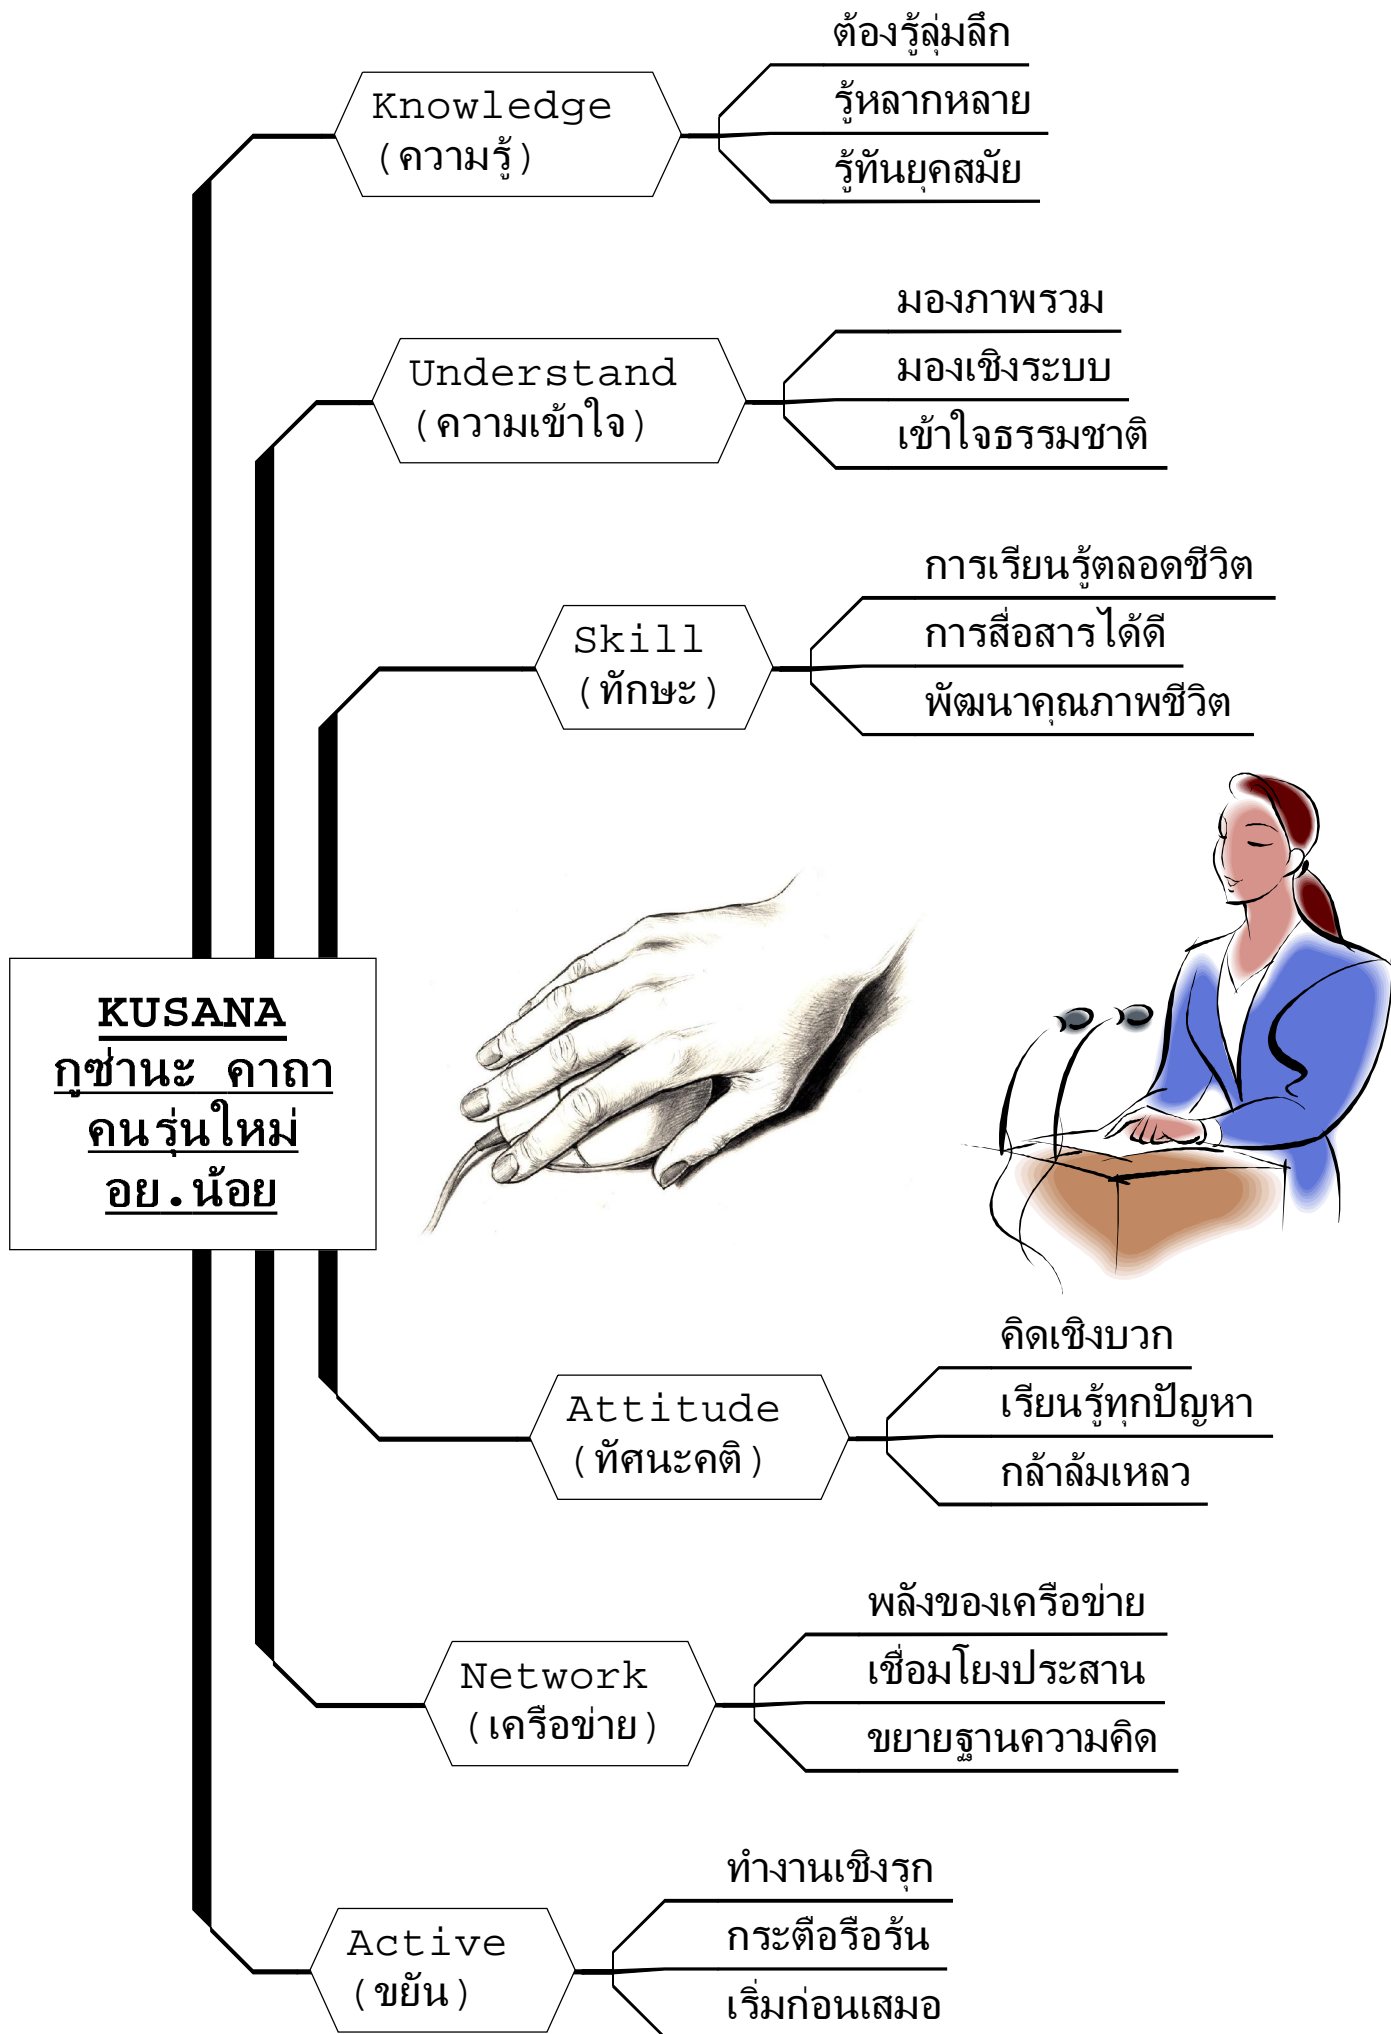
Knowledge
(ความรู้)

ต้องรู้ลุ่มลึก
รู้หลากหลาย
รู้ทันยุคสมัย

Understand
(ความเข้าใจ)

มองภาพรวม
มองเชิงระบบ
เข้าใจธรรมชาติ

Skill
(ทักษะ)

การเรียนรู้ตลอดชีวิต
การสื่อสารได้ดี
พัฒนาคุณภาพชีวิต

KUSANA
กูซ่านะ คาถา
คนรุ่นใหม่
อย.น้อย

Attitude
(ทัศนะคติ)

คิดเชิงบวก
เรียนรู้ทุกปัญหา
กล้าล้มเหลว

Network
(เครือข่าย)

พลังของเครือข่าย
เชื่อมโยงประสาน
ขยายฐานความคิด

Active
(ขยัน)

ทำงานเชิงรุก
กระตือรือร้น
เริ่มก่อนเสมอ